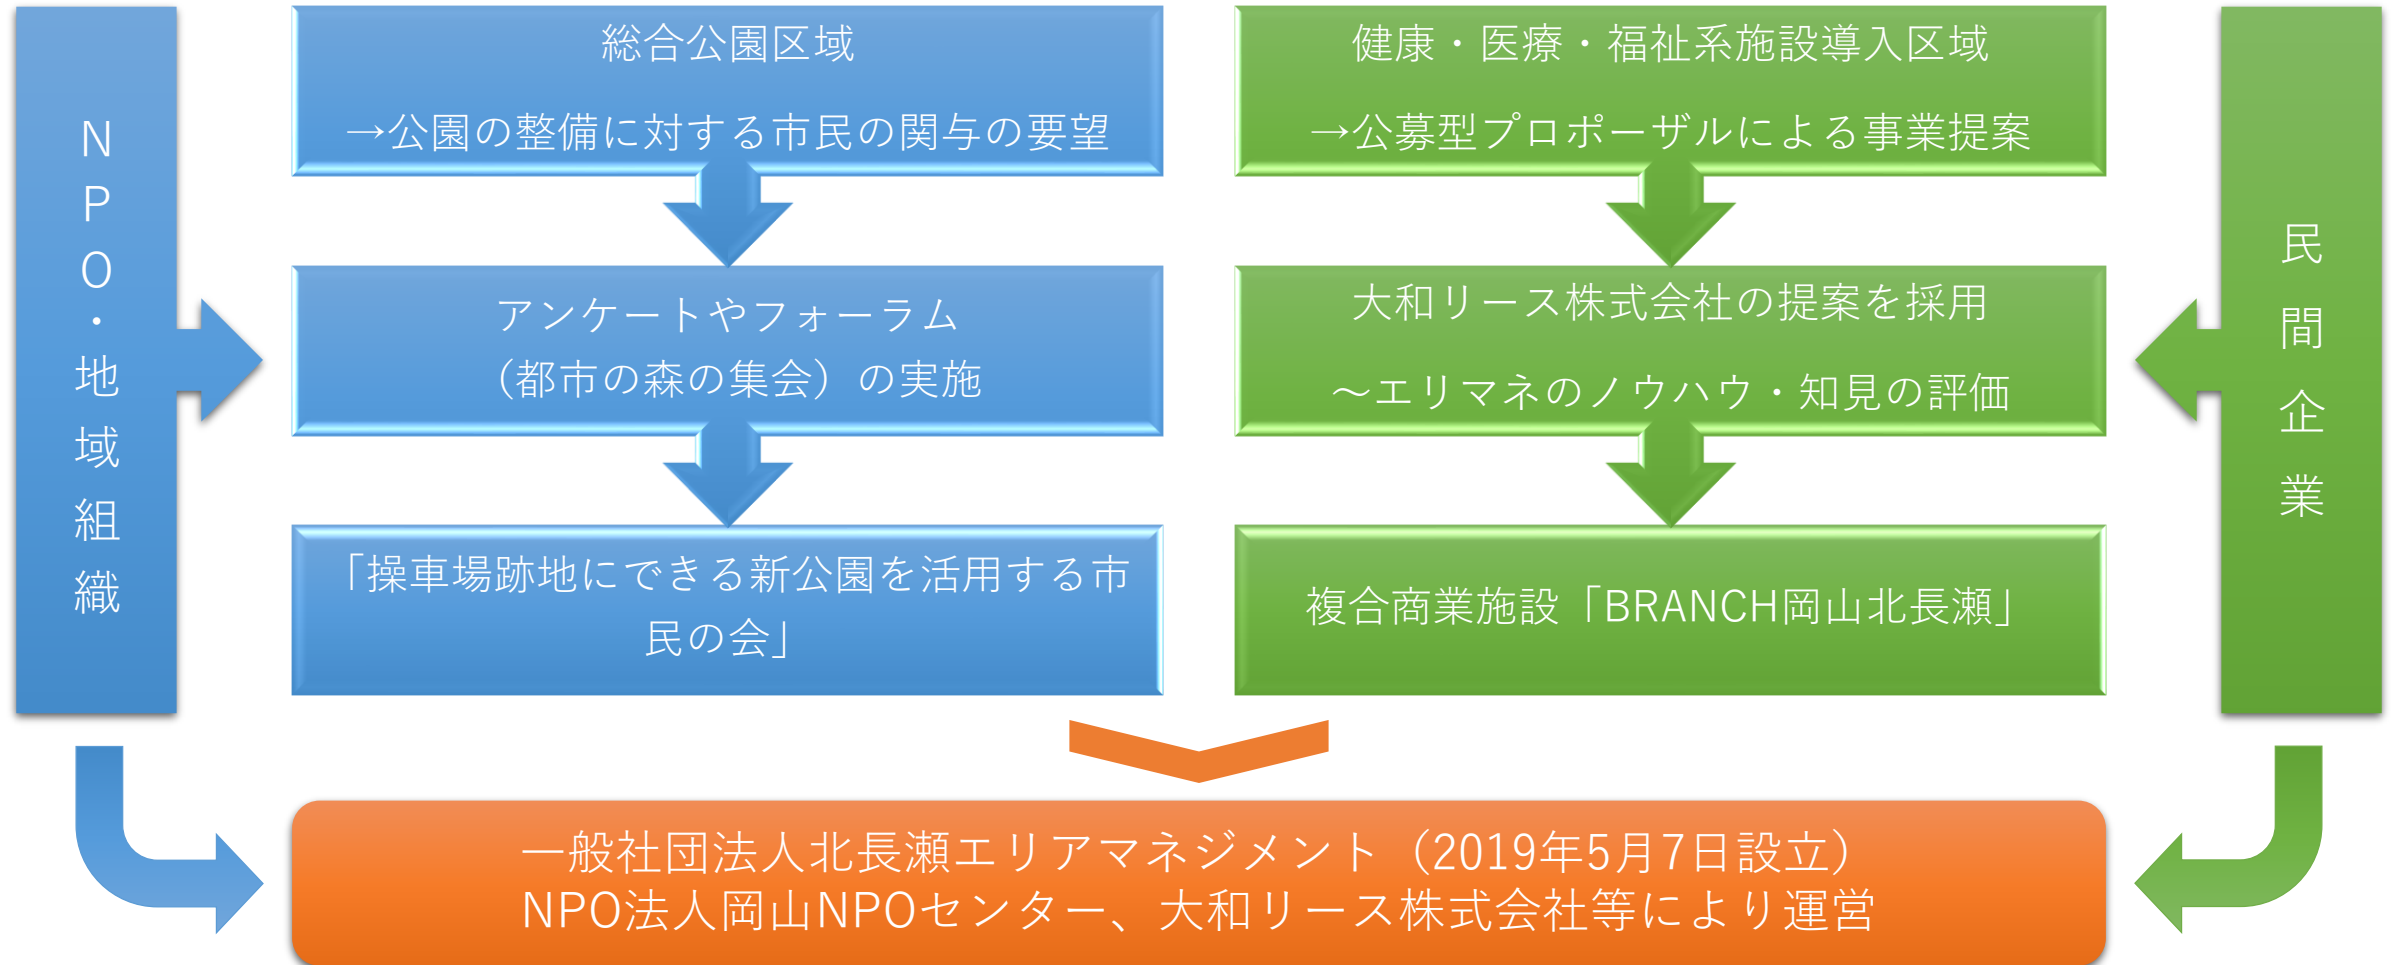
NPO・地域組織

総合公園区域

→公園の整備に対する市民の関与の要望

アンケートやフォーラム
（都市の森の集会）の実施

「操車場跡地にできる新公園を活用する市民の会」

健康・医療・福祉系施設導入区域

→公募型プロポーザルによる事業提案

大和リース株式会社の提案を採用

～エリマネのノウハウ・知見の評価

複合商業施設「BRANCH岡山北長瀬」

民間企業

一般社団法人北長瀬エリアマネジメント（2019年5月7日設立）
NPO法人岡山NPOセンター、大和リース株式会社等により運営